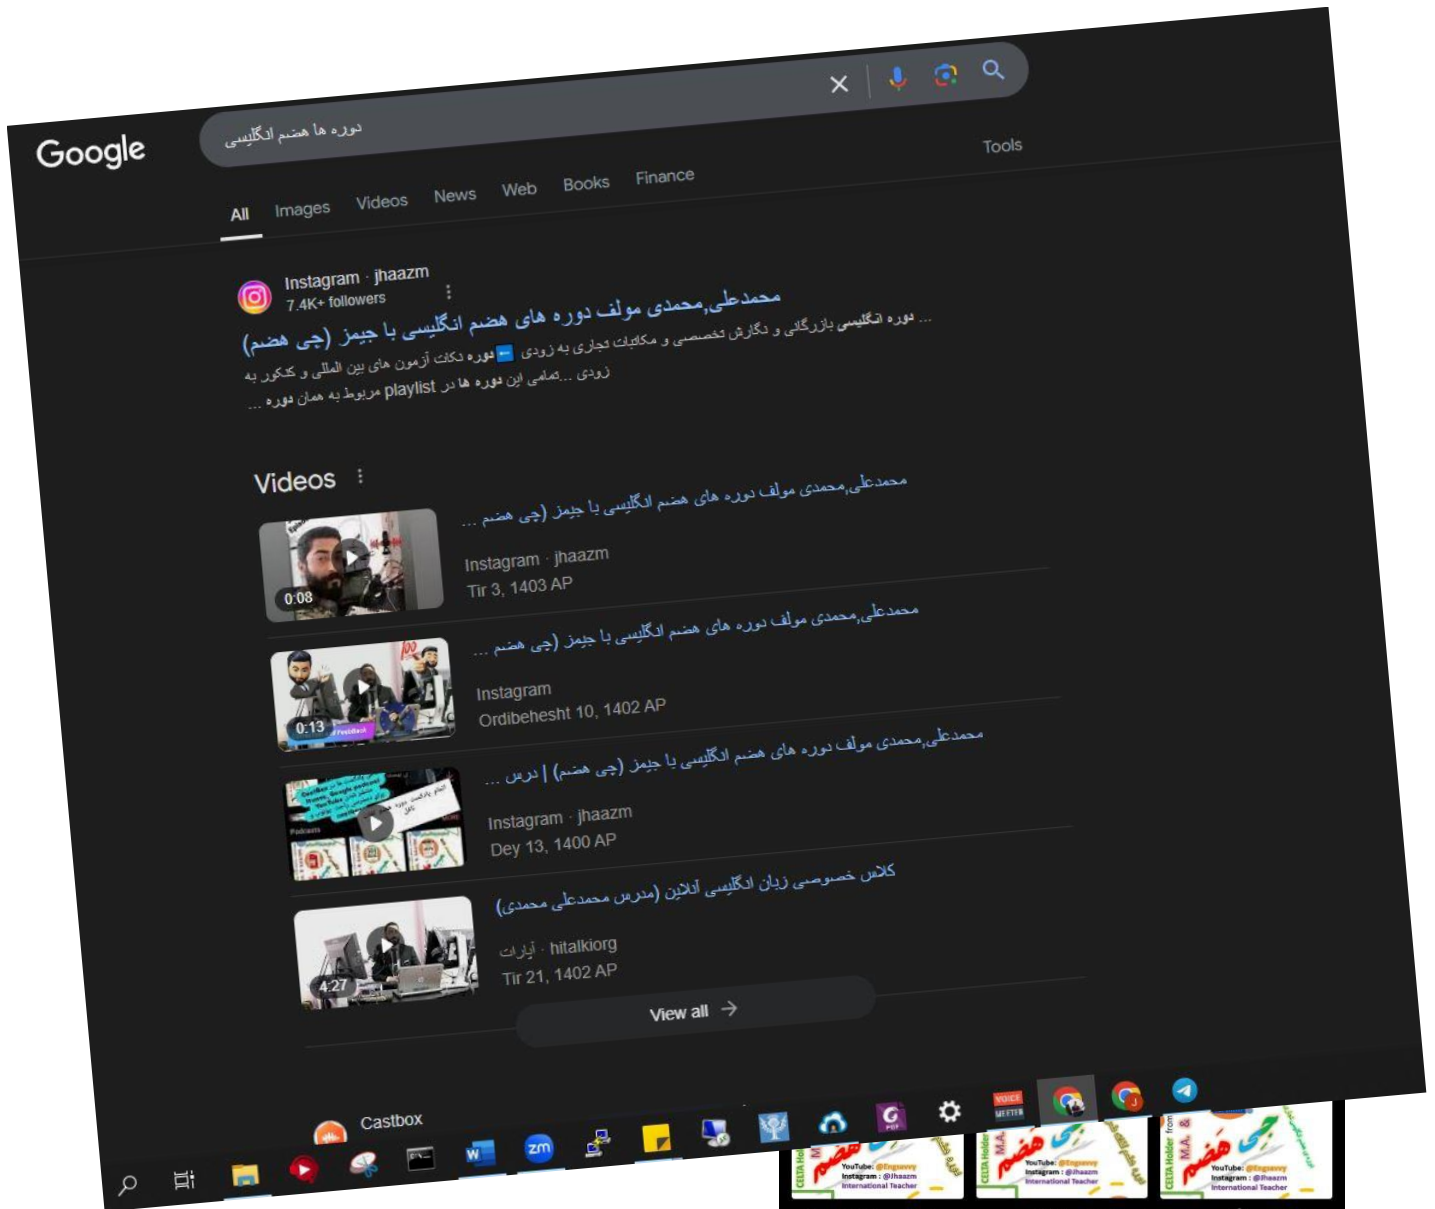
Google

دوره ها هضم انگلیسی

Tools

All Images Videos News Web Books Finance

Instagram · jhaazm
7.4K+ followers

محمدعلی,محمدی مولف دوره های هضم انگلیسی با جیمز (چی هضم)

... دوره انگلیسی بازرگانی و نگارش تخصصی و مکاتبات تجاری به زودی ⬅ دوره نکات آزمون های بین المللی و کنکور به زودی ...تمامی این دوره ها در playlist مربوط به همان دوره ...

Videos

محمدعلی,محمدی مولف دوره های هضم انگلیسی با جیمز (چی هضم) ...
Instagram · jhaazm
Tir 3, 1403 AP
0:08

محمدعلی,محمدی مولف دوره های هضم انگلیسی با جیمز (چی هضم) ...
Instagram
Ordibehesht 10, 1402 AP
0:13

محمدعلی,محمدی مولف دوره های هضم انگلیسی با جیمز (چی هضم) | درس ...
Instagram · jhaazm
Dey 13, 1400 AP

کلاس خصوصی زبان انگلیسی آنلاین (مدرس محمدعلی محمدی)
آپارات · hitalkiorg
Tir 21, 1402 AP
4:27

View all →

Castbox

CELTA Holder M.A.
YouTube: @Engsavvy
Instagram: @Jhaazm
International Teacher